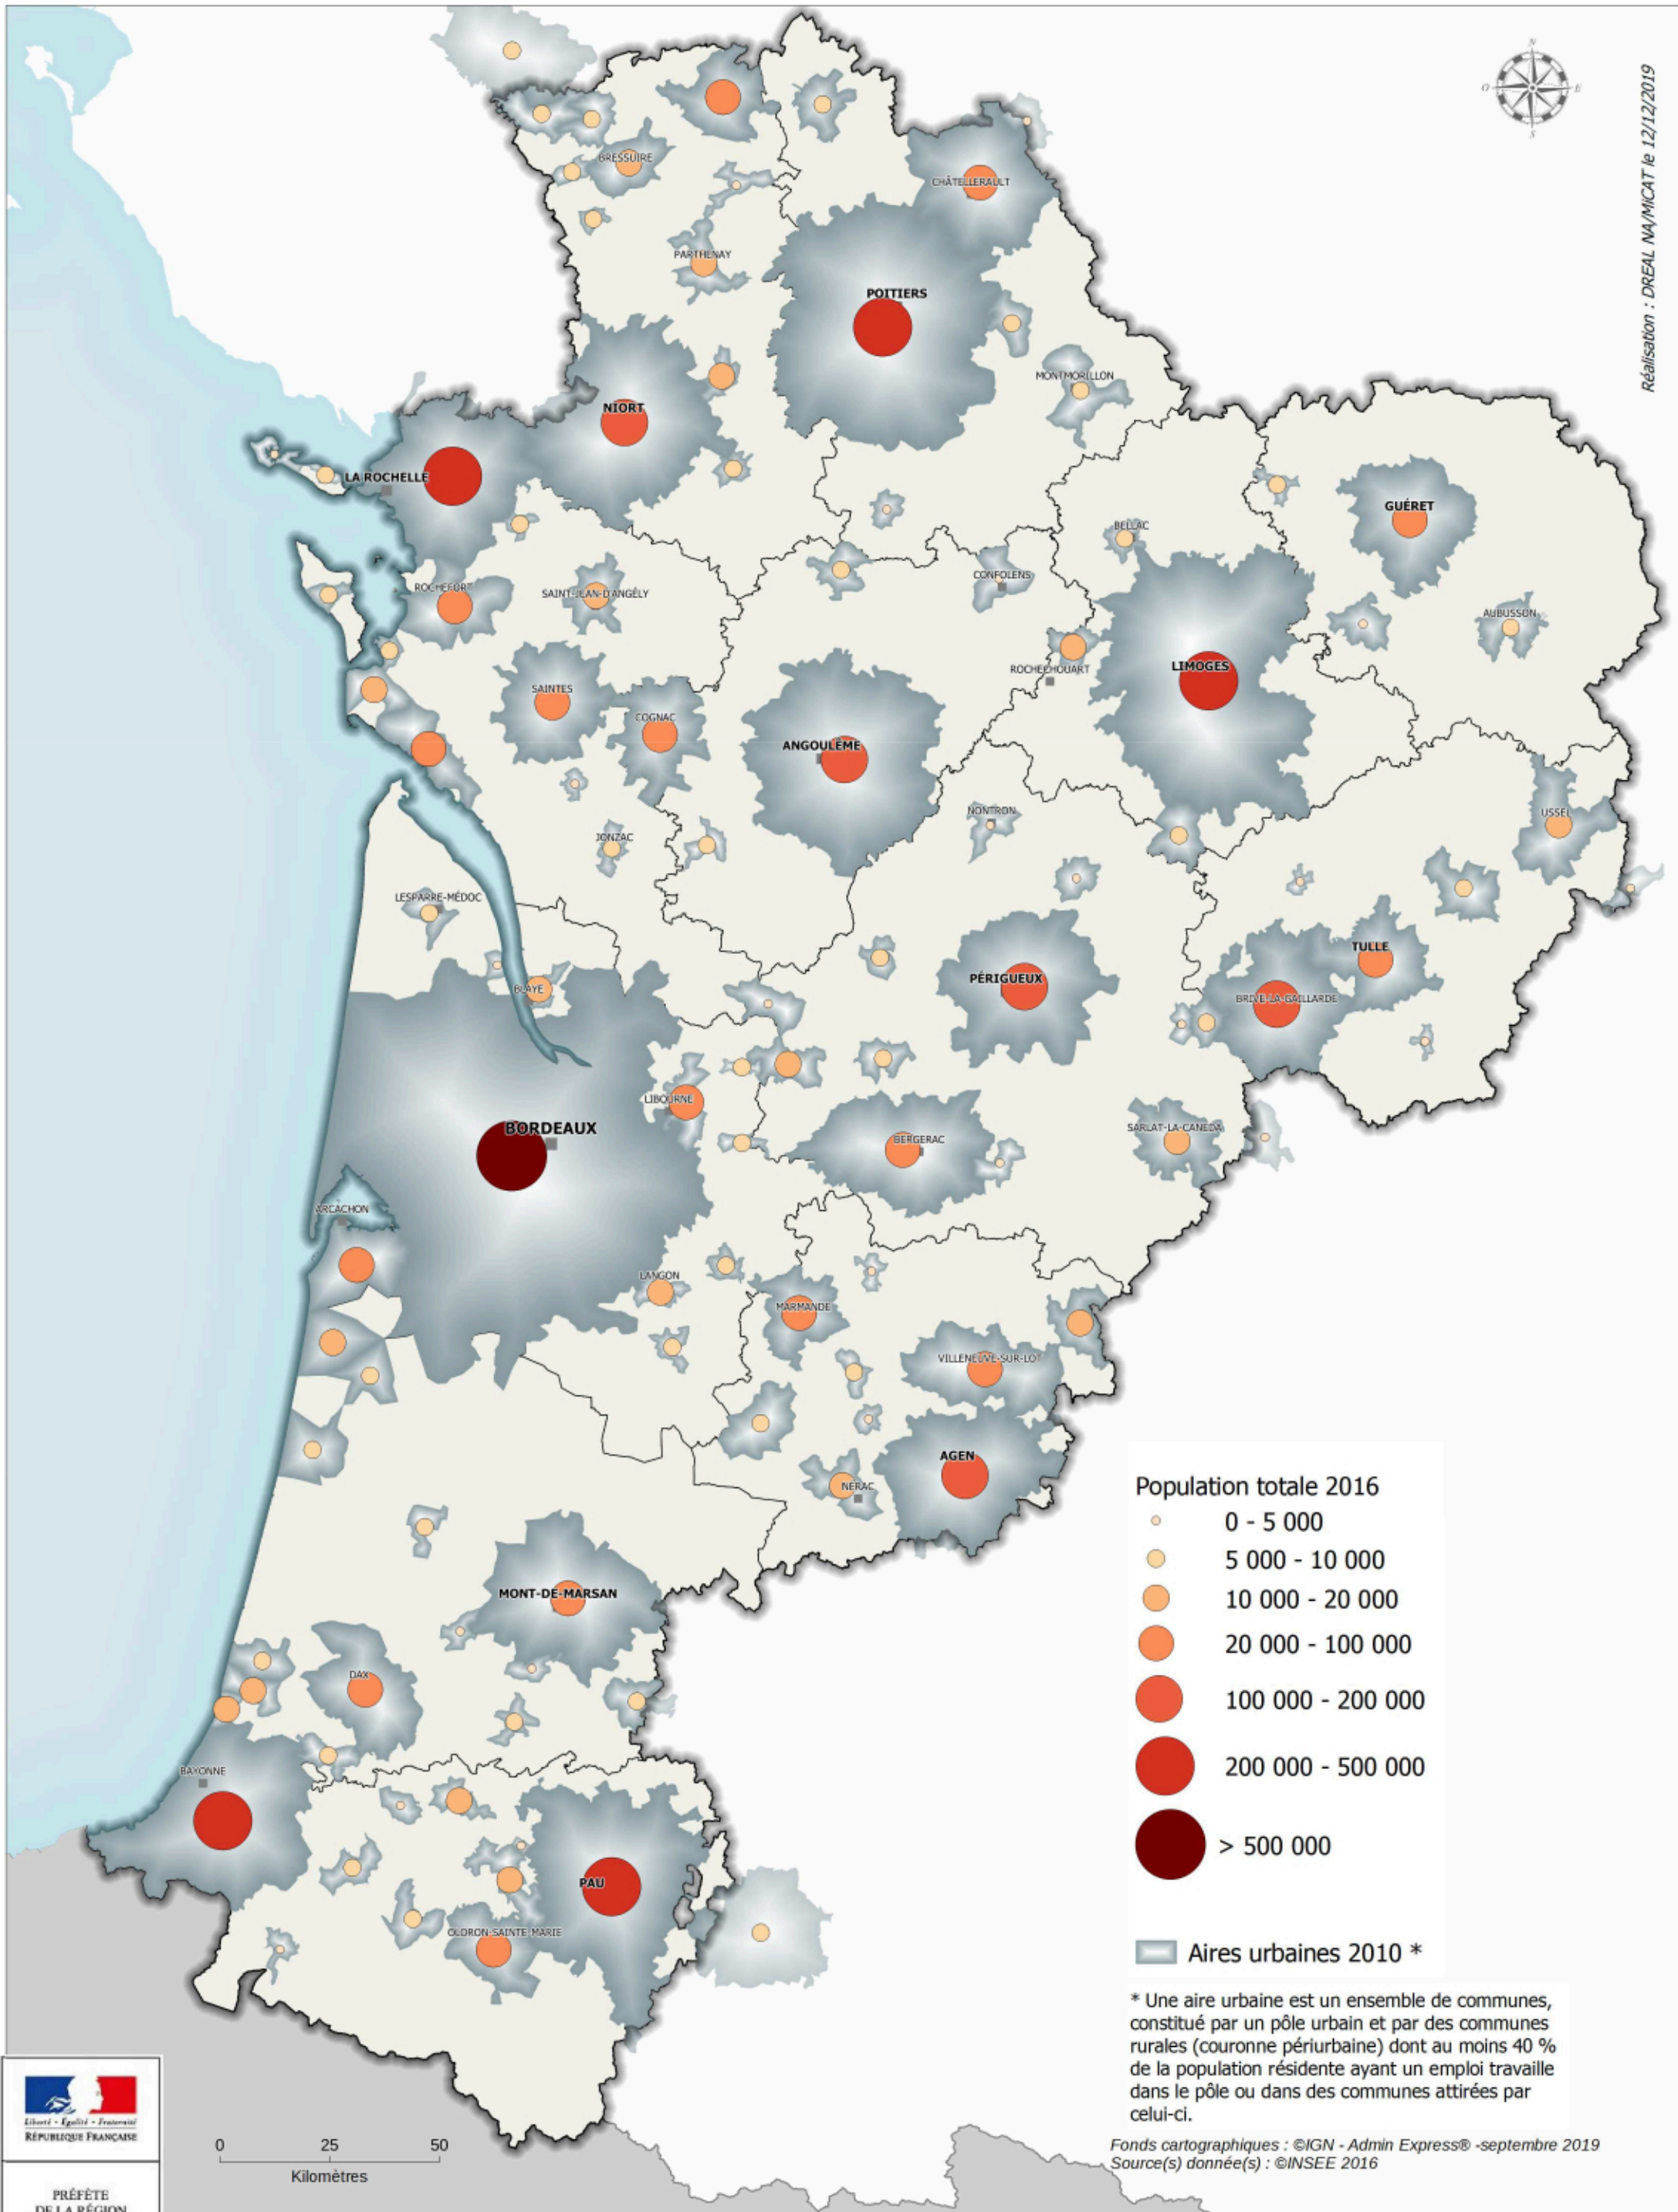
Réalisation : DREAL NA/MICAT le 12/12/2019

N
O
E
S

BRESSUIRE
CHÂTELLERAULT
PARTHENAY
POITIERS
MONTMORILLON
NIORT
LA ROCHELLE
GUÉRET
BELLAC
CONFOLENS
ROCHEFORT
SAINT-JEAN-D'ANGÉLY
AUBUSSON
ROCHECHOUART
LIMOGES
SAINTES
COGNAC
ANGOULEME
NONTRON
USSEL
JONZAC
LESPARRE-MÉDOC
TULLE
PÉRIGUEUX
BLAYE
BRIVE-LA-GAILLARDE
LIBOURNE
BORDEAUX
BERGERAC
SARLAT-LA-CANEDA
ARCACHON
LANGON
MARMANDE
VILLENEUVE-SUR-LOT
AGEN
NERAC
MONT-DE-MARSAN
DAX
BAYONNE
PAU
OLORON-SAINTE-MARIE

Population totale 2016
0 - 5 000
5 000 - 10 000
10 000 - 20 000
20 000 - 100 000
100 000 - 200 000
200 000 - 500 000
> 500 000

Aires urbaines 2010 *

* Une aire urbaine est un ensemble de communes, constitué par un pôle urbain et par des communes rurales (couronne périurbaine) dont au moins 40 % de la population résidente ayant un emploi travaille dans le pôle ou dans des communes attirées par celui-ci.

Liberté · Égalité · Fraternité
RÉPUBLIQUE FRANÇAISE

PRÉFÈTE
DE LA RÉGION

0 25 50
Kilomètres

Fonds cartographiques : ©IGN - Admin Express® -septembre 2019
Source(s) donnée(s) : ©INSEE 2016